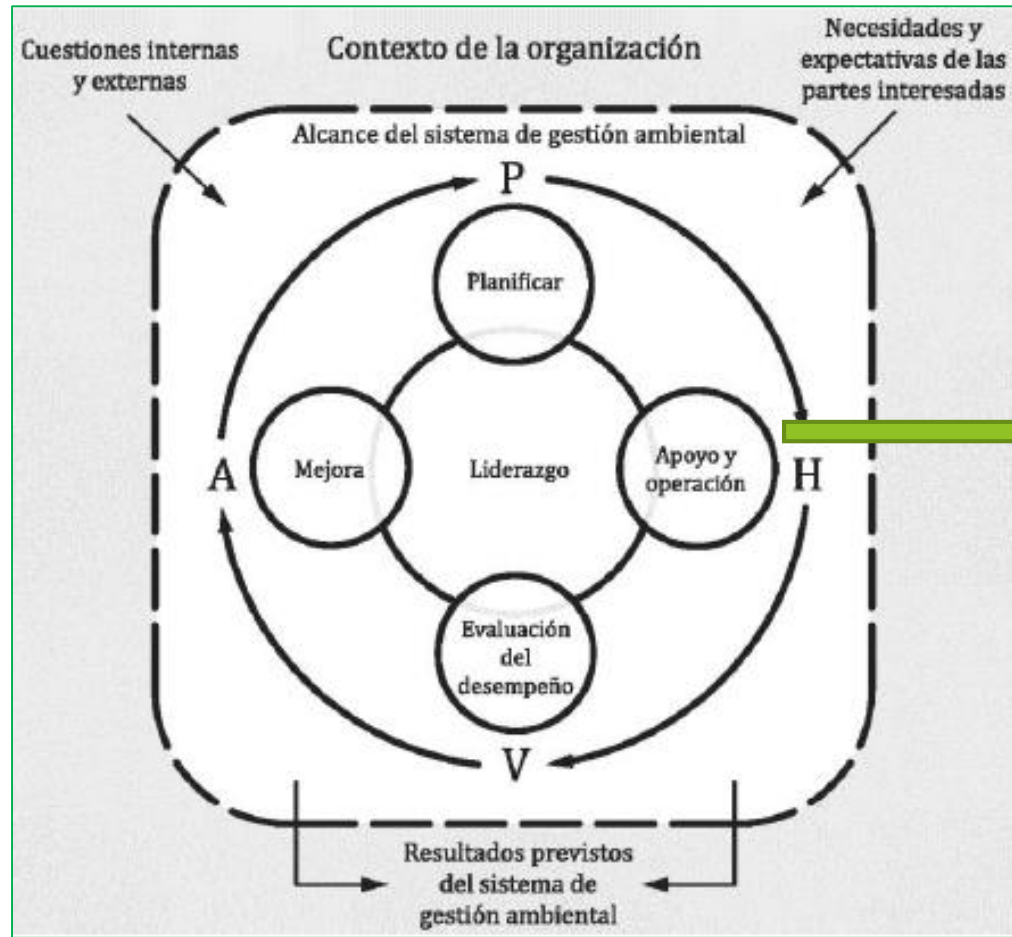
Cuestiones internas y externas

Contexto de la organización

Necesidades y expectativas de las partes interesadas

Alcance del sistema de gestión ambiental

P

Planificar

A

Mejora

Liderazgo

Apoyo y operación

H

Evaluación del desempeño

V

Resultados previstos del sistema de gestión ambiental